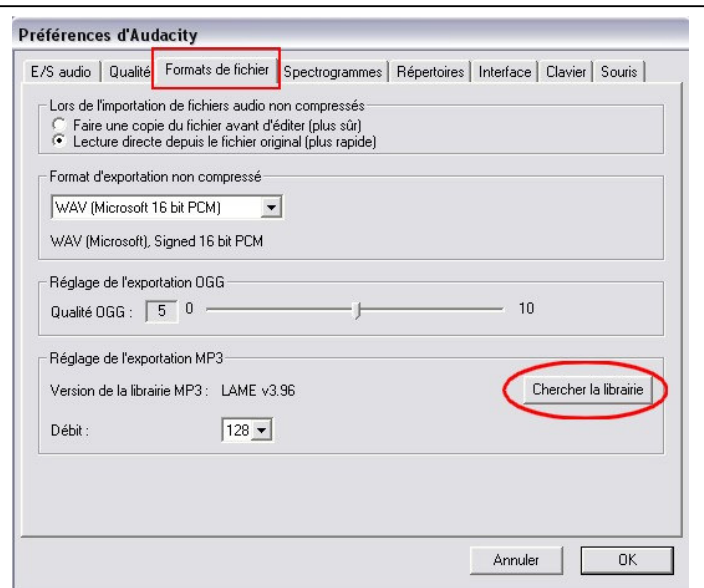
Préférences d'Audacity

E/S audio | Qualité | Formats de fichier | Spectrogrammes | Répertoires | Interface | Clavier | Souris

Lors de l'importation de fichiers audio non compressés
Faire une copie du fichier avant d'éditer (plus sûr)
Lecture directe depuis le fichier original (plus rapide)

Format d'exportation non compressé
WAV (Microsoft 16 bit PCM)
WAV (Microsoft), Signed 16 bit PCM

Réglage de l'exportation OGG
Qualité OGG : 5 0 10

Réglage de l'exportation MP3
Version de la librairie MP3 : LAME v3.96
Chercher la librairie
Débit : 128

Annuler
OK